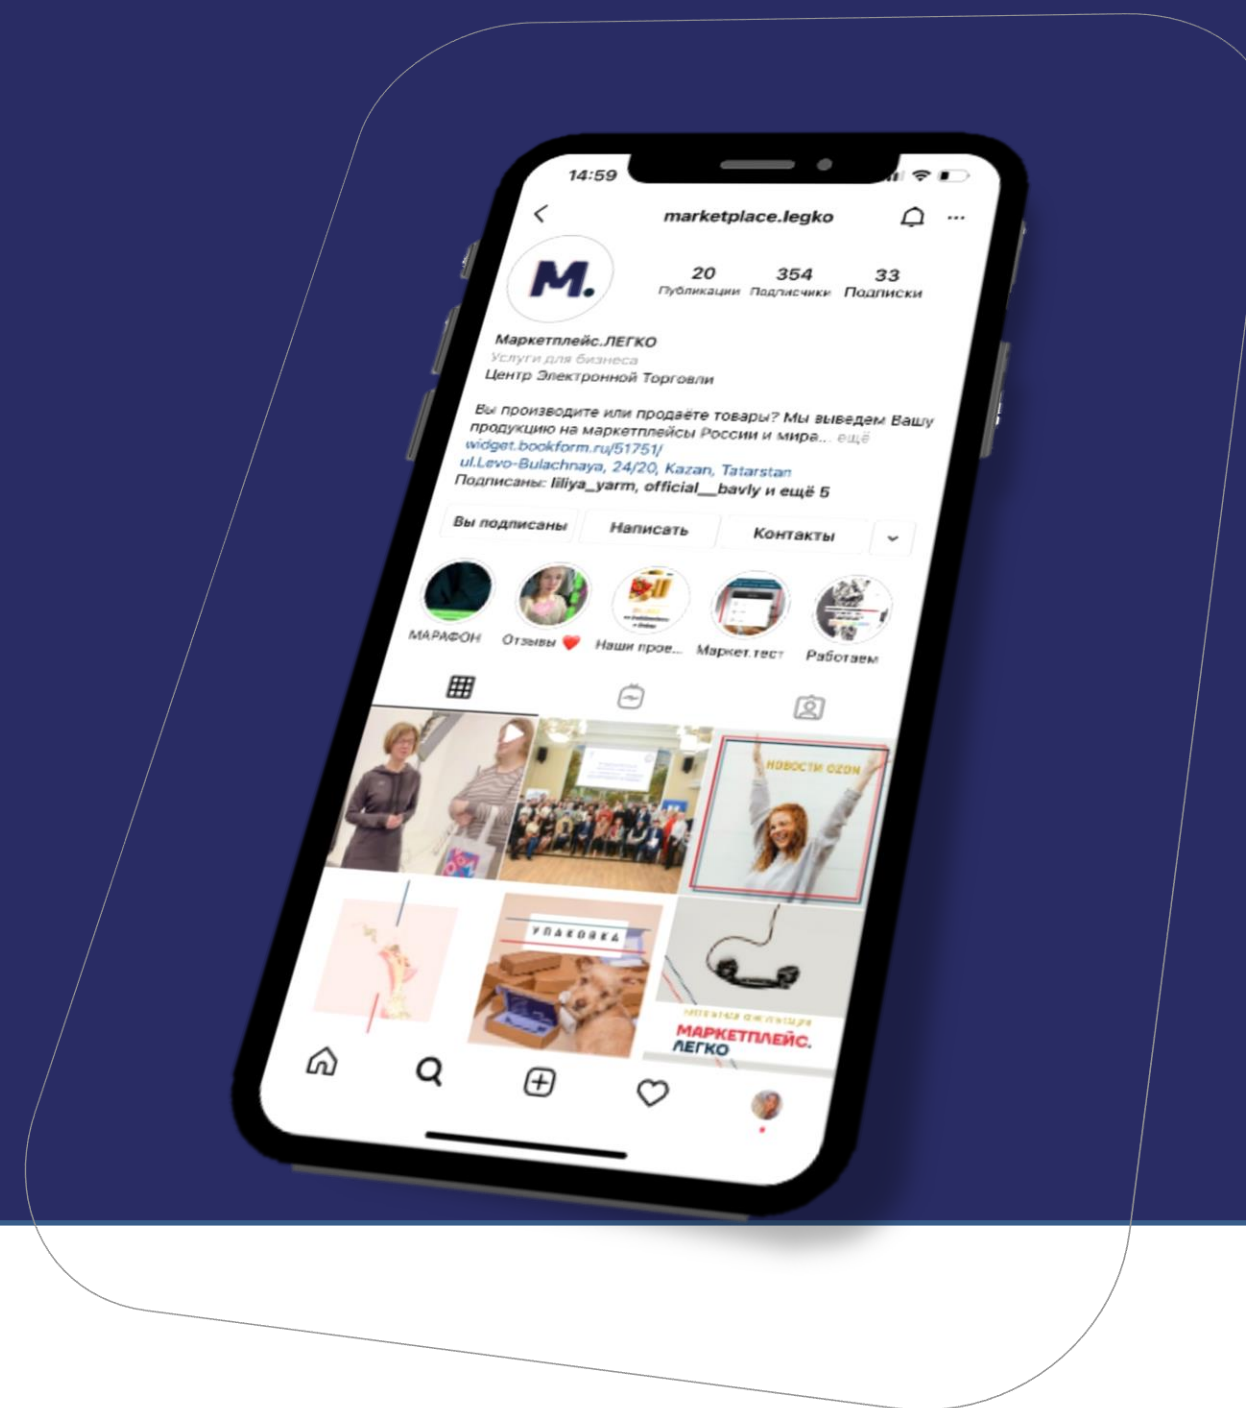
14:59

marketplace.legko

M.

20 Публикации
354 Подписчики
33 Подписки

Маркетплейс.ЛЕГКО
Услуги для бизнеса
Центр Электронной Торговли

Вы производите или продаёте товары? Мы выведем Вашу продукцию на маркетплейсы России и мира... ещё
widget.bookform.ru/51751/
ul.Levo-Bulachnaya, 24/20, Kazan, Tatarstan
Подписаны: liliya_yarm, official__bavly и ещё 5

Вы подписаны
Написать
Контакты

МАРАФОН
Отзывы ❤️
Наши прое...
Маркет.тест
Работаем

НОВОСТИ OZON

УПАКОВКА

МАРКЕТПЛЕЙС.
ЛЕГКО